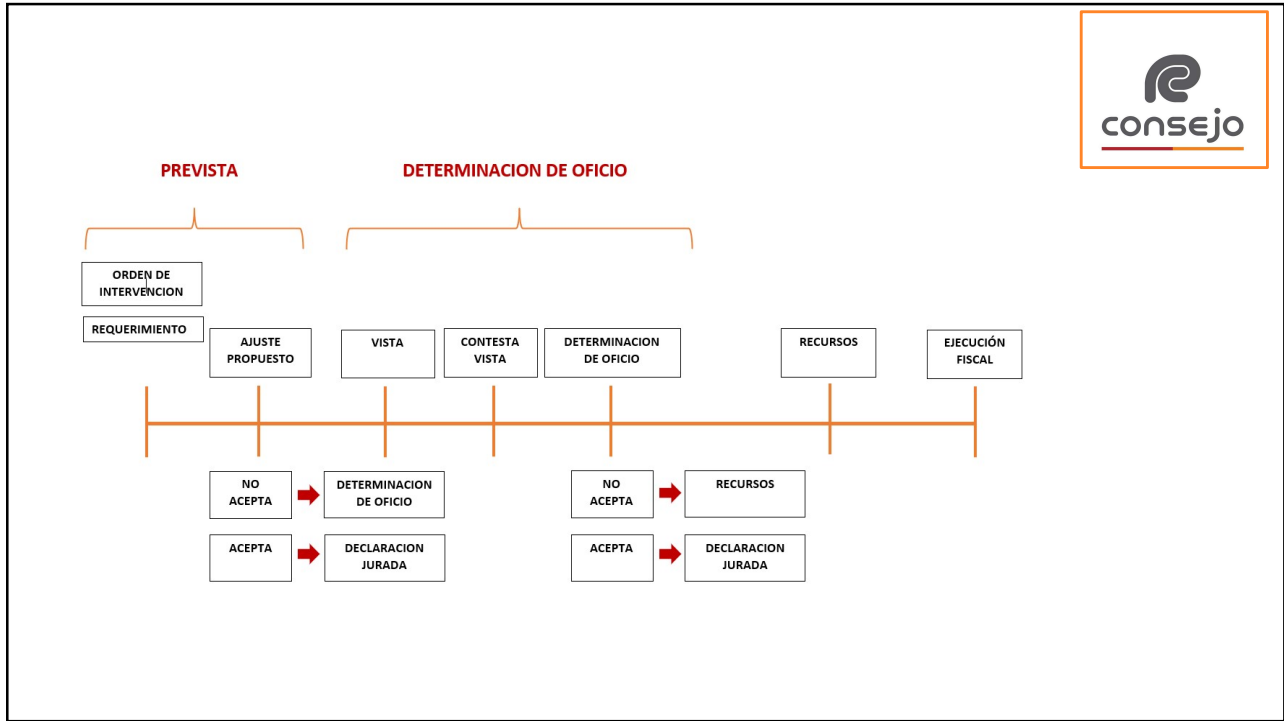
consejo

PREVISTA

DETERMINACION DE OFICIO

ORDEN DE INTERVENCION

REQUERIMIENTO

AJUSTE PROPUESTO

VISTA

CONTESTA VISTA

DETERMINACION DE OFICIO

RECURSOS

EJECUCIÓN FISCAL

NO ACEPTA

DETERMINACION DE OFICIO

ACEPTA

DECLARACION JURADA

NO ACEPTA

RECURSOS

ACEPTA

DECLARACION JURADA